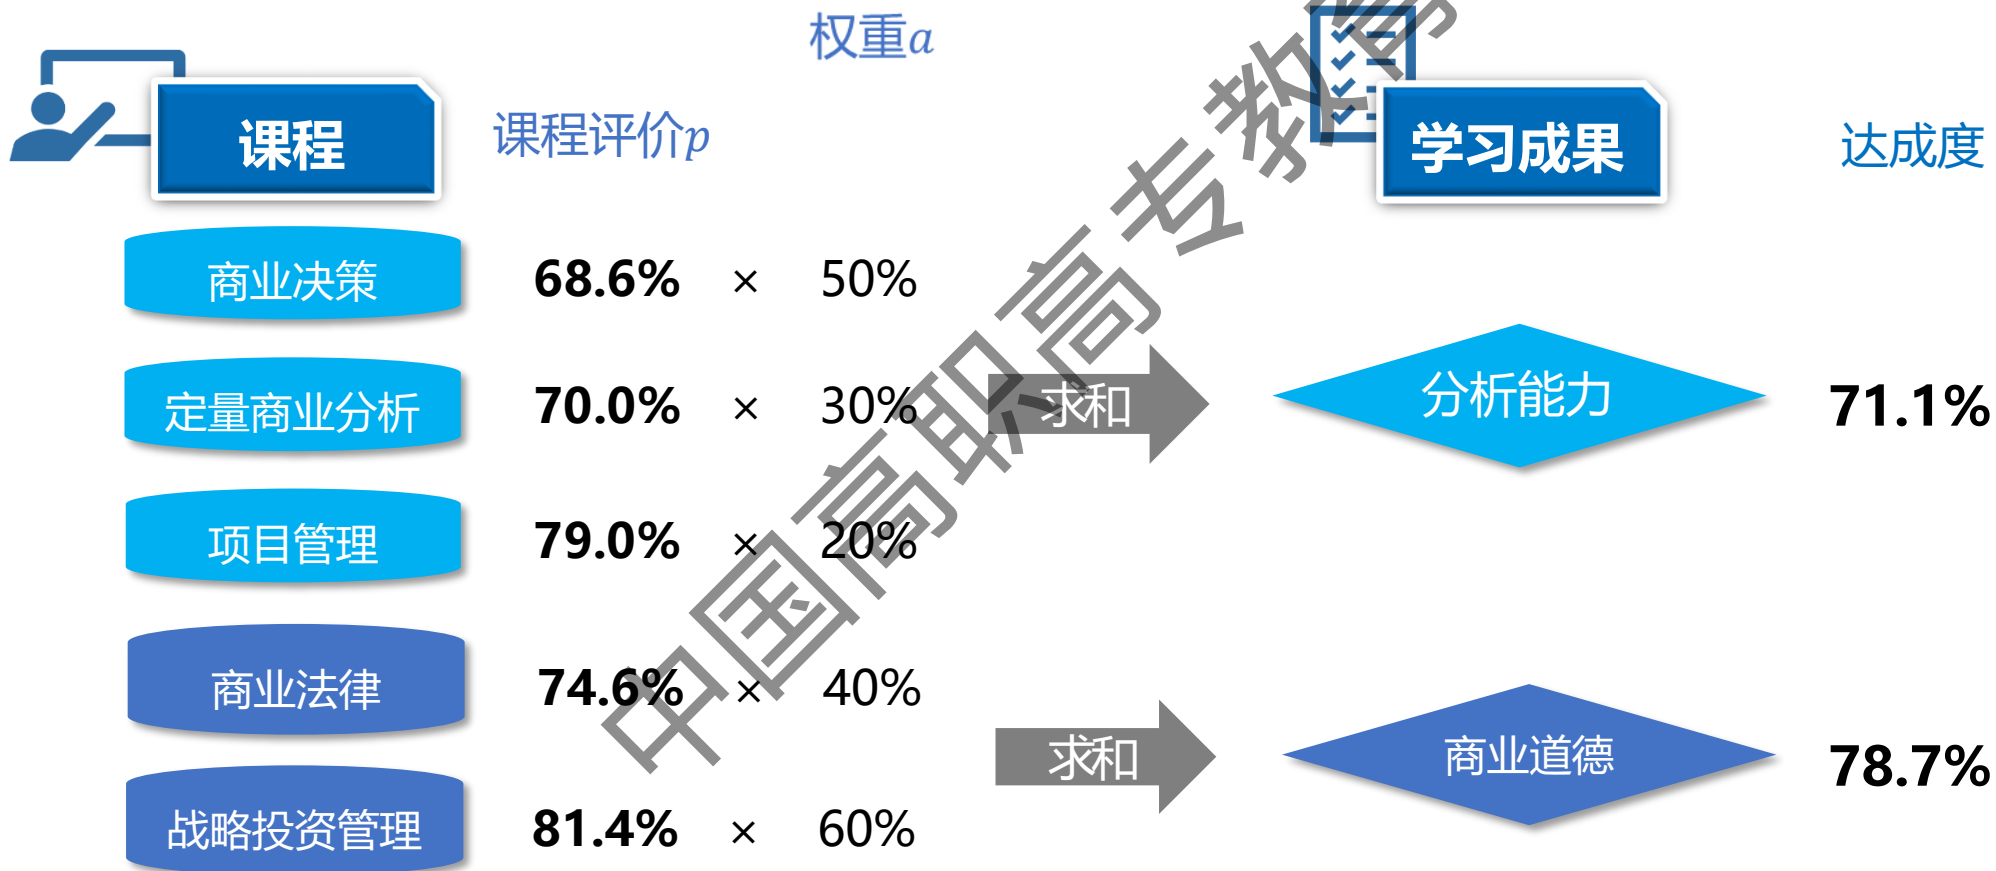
权重$a$

课程

课程评价$p$

学习成果

达成度

商业决策

68.6% × 50%

定量商业分析

70.0% × 30%

求和

分析能力

71.1%

项目管理

79.0% × 20%

商业法律

74.6% × 40%

求和

商业道德

78.7%

战略投资管理

81.4% × 60%

中国高职高专教育